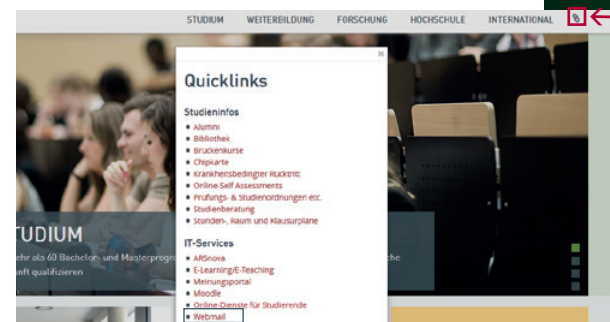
STUDIUM WEITERBILDUNG FORSCHUNG HOCHSCHULE INTERNATIONAL

Quicklinks

Studieninfos
- Alumni
- Bibliothek
- Brückenkurse
- Chipkarte
- Krankheitsbedingter Rücktritt
- Online-Self Assessments
- Prüfungs- & Studienordnungen etc.
- Studienberatung
- Stunden-, Raum und Klausurpläne

IT-Services
- ARSnova
- E-Learning/E-Teaching
- Meinungsportal
- Moodle
- Online-Dienste für Studierende
- Webmail

TUDIUM
ehr als 60 Bachelor- und Masterprog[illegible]
nft qualifizieren
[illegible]che